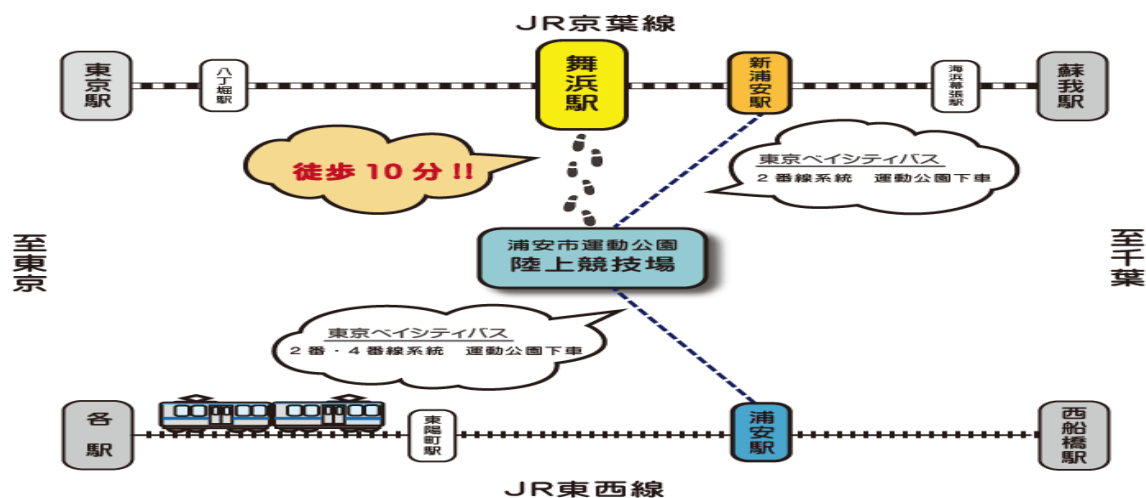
JR京葉線

東京駅

八丁堀駅

舞浜駅

新浦安駅

海浜幕張駅

蘇我駅

徒歩 10 分!!

東京ベイシティバス
2番線系統　運動公園下車

至東京

浦安市運動公園
陸上競技場

至千葉

東京ベイシティバス
2番・4番線系統　運動公園下車

各駅

東陽町駅

浦安駅

西船橋駅

JR東西線